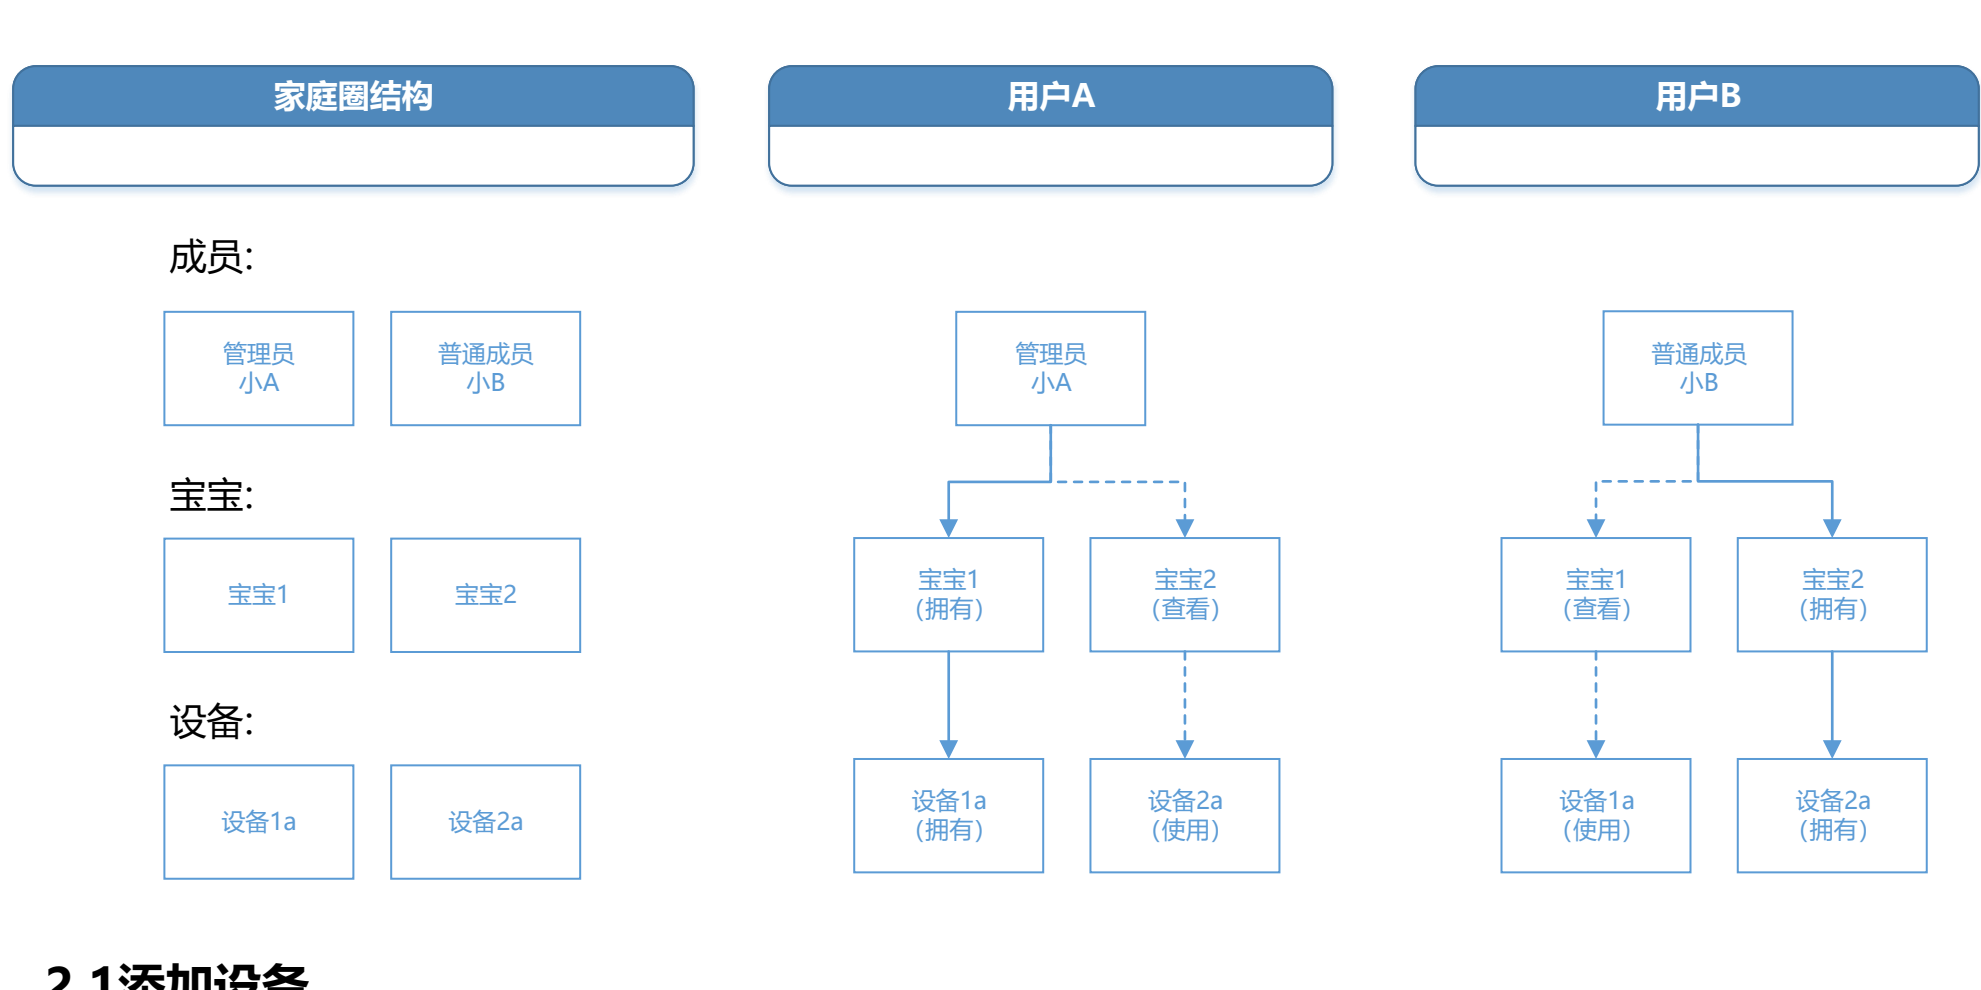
家庭圈结构

用户A

用户B

成员:

管理员
小A

普通成员
小B

宝宝:

宝宝1

宝宝2

设备:

设备1a

设备2a

管理员
小A

宝宝1
(拥有)

宝宝2
(查看)

设备1a
(拥有)

设备2a
(使用)

普通成员
小B

宝宝1
(查看)

宝宝2
(拥有)

设备1a
(使用)

设备2a
(拥有)

2.1添加设备